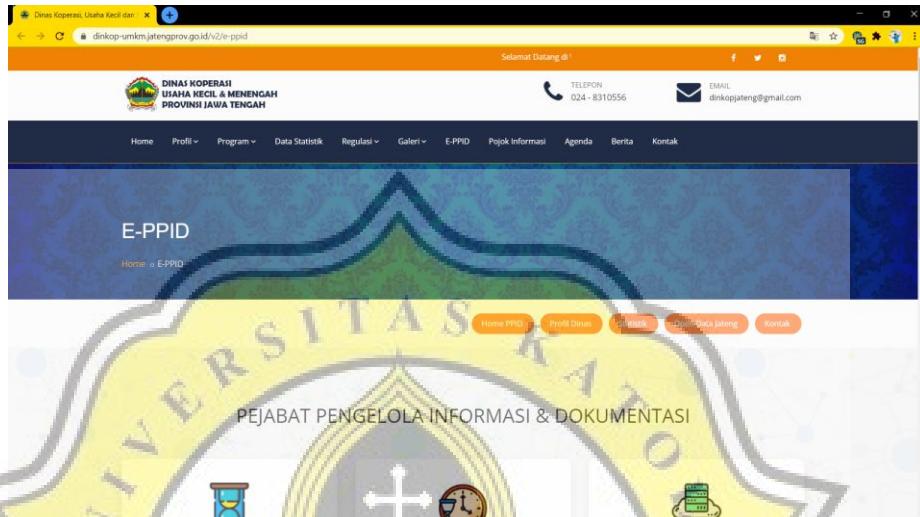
Dinas Koperasi, Usaha Kecil dan

dinkop-umkm.jatengprov.go.id/v2/e-ppid

Selamat Datang di

DINAS KOPERASI
USAHA KECIL & MENENGAH
PROVINSI JAWA TENGAH

TELEPON
024 - 8310556

EMAIL
dinkopjateng@gmail.com

Home Profil Program Data Statistik Regulasi Galeri E-PPID Pojok Informasi Agenda Berita Kontak

E-PPID

Home E-PPID

Home PPID Profil Dinas Statistik Open Data Jateng Kontak

PEJABAT PENGELOLA INFORMASI & DOKUMENTASI

S I T A S K A T O